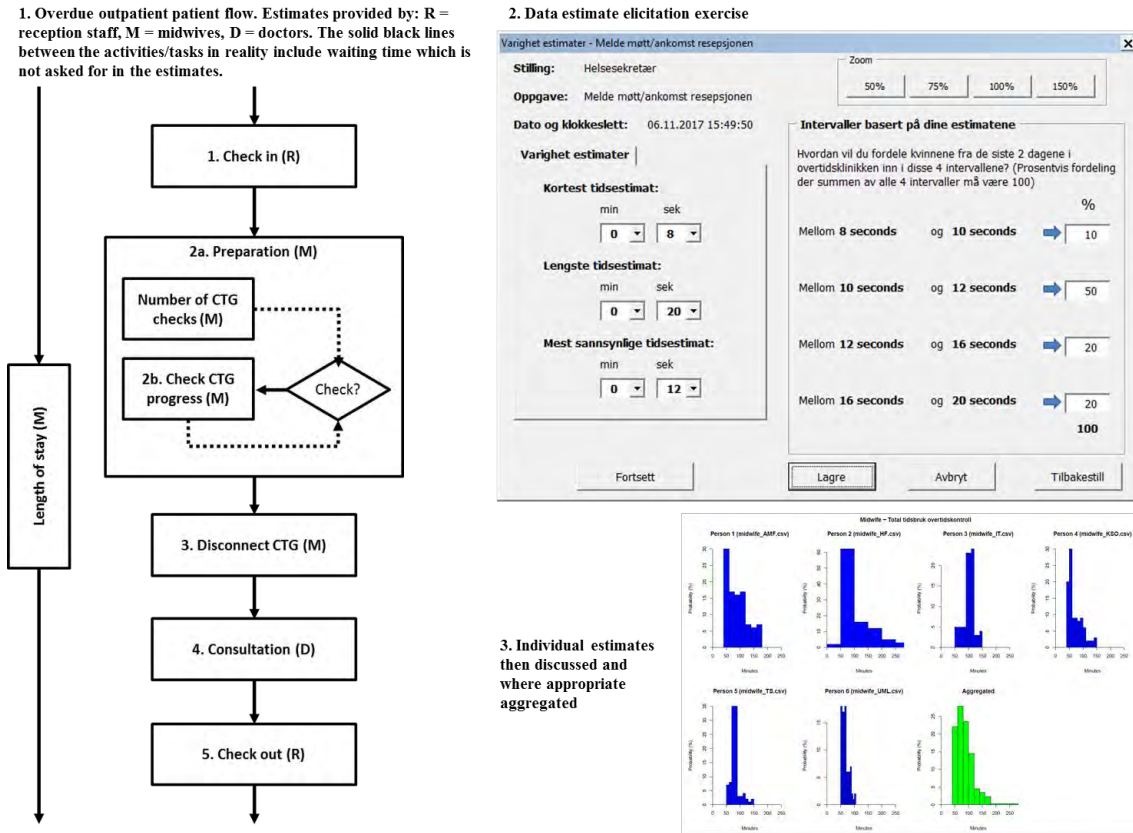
1. Overdue outpatient patient flow. Estimates provided by: R = reception staff, M = midwives, D = doctors. The solid black lines between the activities/tasks in reality include waiting time which is not asked for in the estimates.

Length of stay (M)

1. Check in (R)

2a. Preparation (M)

Number of CTG checks (M)

2b. Check CTG progress (M)

Check?

3. Disconnect CTG (M)

4. Consultation (D)

5. Check out (R)

2. Data estimate elicitation exercise

Varighet estimater - Melde møtt/ankomst resepsjonen

Stilling: Helsesekretær

Oppgave: Melde møtt/ankomst resepsjonen

Dato og klokkeslett: 06.11.2017 15:49:50

Zoom

50% 75% 100% 150%

Varighet estimater

Kortest tidsestimat:

min sek

0 8

Lengste tidsestimat:

min sek

0 20

Mest sannsynlige tidsestimat:

min sek

0 12

Intervaller basert på dine estimatene

Hvordan vil du fordele kvinnene fra de siste 2 dagene i overtidsklinikken inn i disse 4 intervallene? (Prosentvis fordeling der summen av alle 4 intervaller må være 100)

%

Mellom 8 seconds og 10 seconds 10

Mellom 10 seconds og 12 seconds 50

Mellom 12 seconds og 16 seconds 20

Mellom 16 seconds og 20 seconds 20

100

Fortsett Lagre Avbryt Tilbakestill

3. Individual estimates then discussed and where appropriate aggregated

Midwife – Total tidsbruk overtidskontroll

Person 1 (midwife_AMF.csv)

Person 2 (midwife_HF.csv)

Person 3 (midwife_IT.csv)

Person 4 (midwife_KSO.csv)

Person 5 (midwife_TS.csv)

Person 6 (midwife_UML.csv)

Aggregated

Probability (%)

Minutes

0 50 100 150 200 250